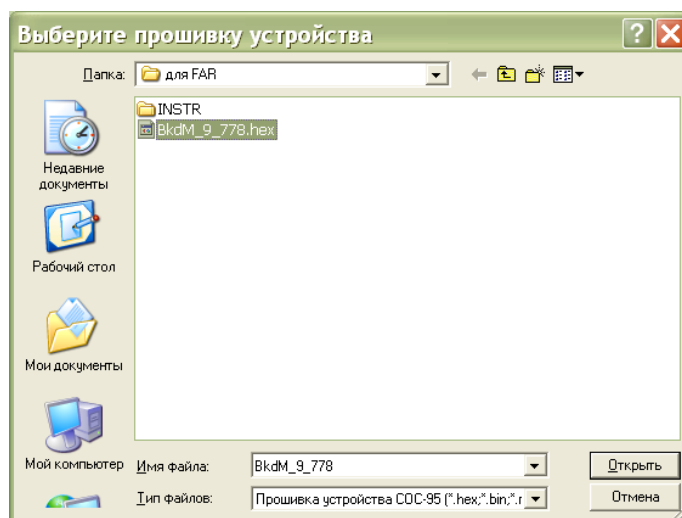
Выберите прошивку устройства

Папка: для FAR

INSTR
BkdM_9_778.hex

Недавние документы

Рабочий стол

Мои документы

Мой компьютер

Имя файла: BkdM_9_778

Тип файлов: Прошивка устройства СОС-95 (*.hex;*.bin;*.r

Открыть

Отмена